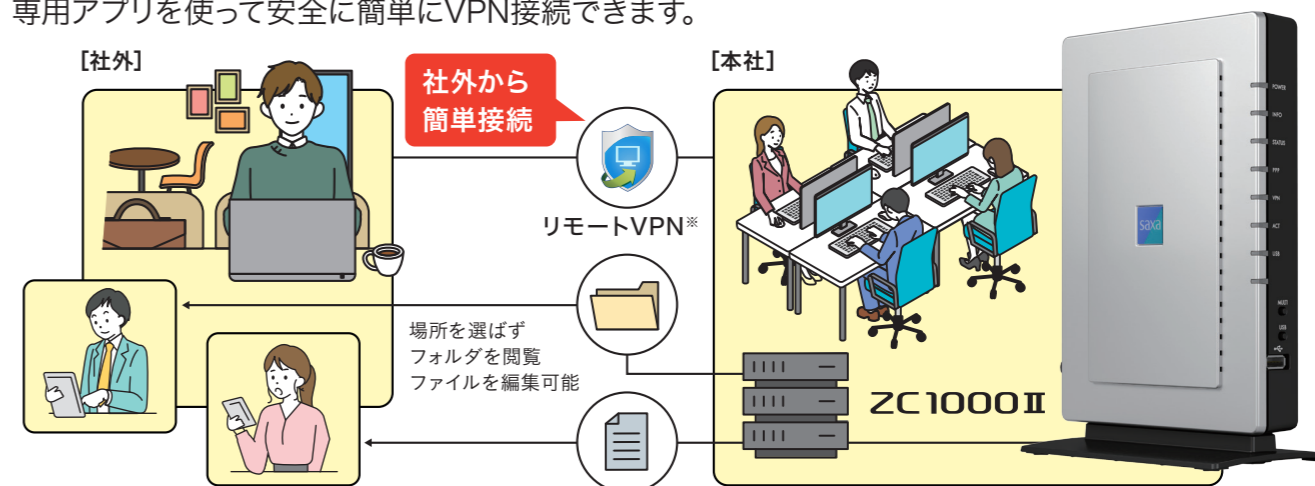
専用アプリを使って安全に簡単にVPN接続できます。

［社外］

社外から
簡単接続

［本社］

リモートVPN※

場所を選ばず
フォルダを閲覧
ファイルを編集可能

ZC1000Ⅱ

POWER
INFO
STATUS
PPP
VPN
ACT
USB
saxa
MAINT
USB